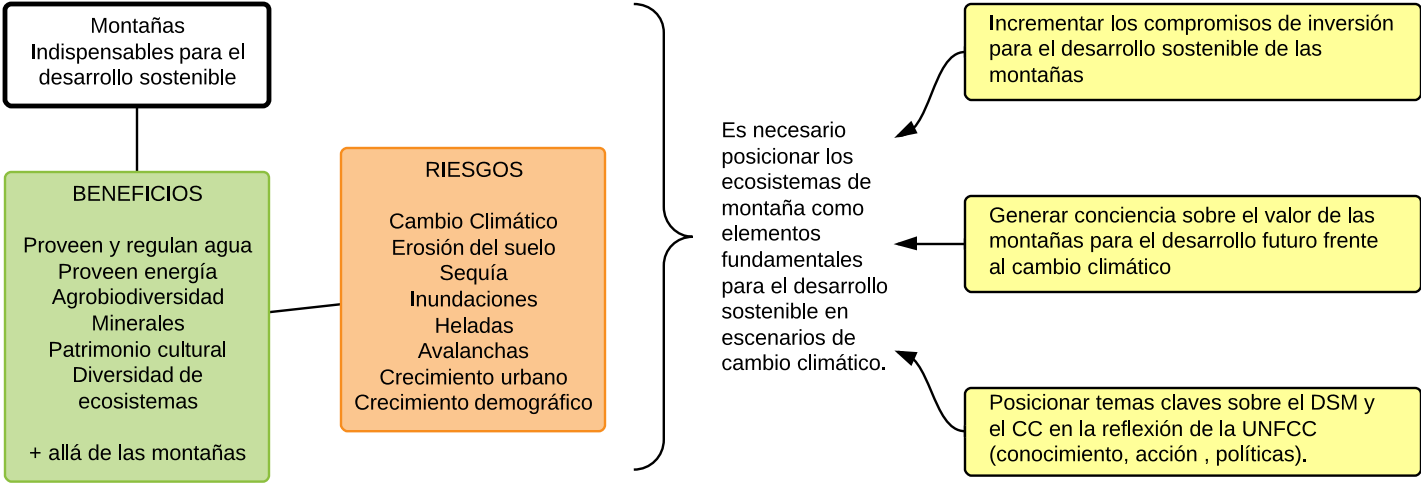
Montañas
Indispensables para el desarrollo sostenible

BENEFICIOS

Proveen y regulan agua
Proveen energía
Agrobiodiversidad
Minerales
Patrimonio cultural
Diversidad de ecosistemas

+ allá de las montañas

RIESGOS

Cambio Climático
Erosión del suelo
Sequía
Inundaciones
Heladas
Avalanchas
Crecimiento urbano
Crecimiento demográfico

Es necesario posicionar los ecosistemas de montaña como elementos fundamentales para el desarrollo sostenible en escenarios de cambio climático.

Incrementar los compromisos de inversión para el desarrollo sostenible de las montañas

Generar conciencia sobre el valor de las montañas para el desarrollo futuro frente al cambio climático

Posicionar temas claves sobre el DSM y el CC en la reflexión de la UNFCC (conocimiento, acción , políticas).